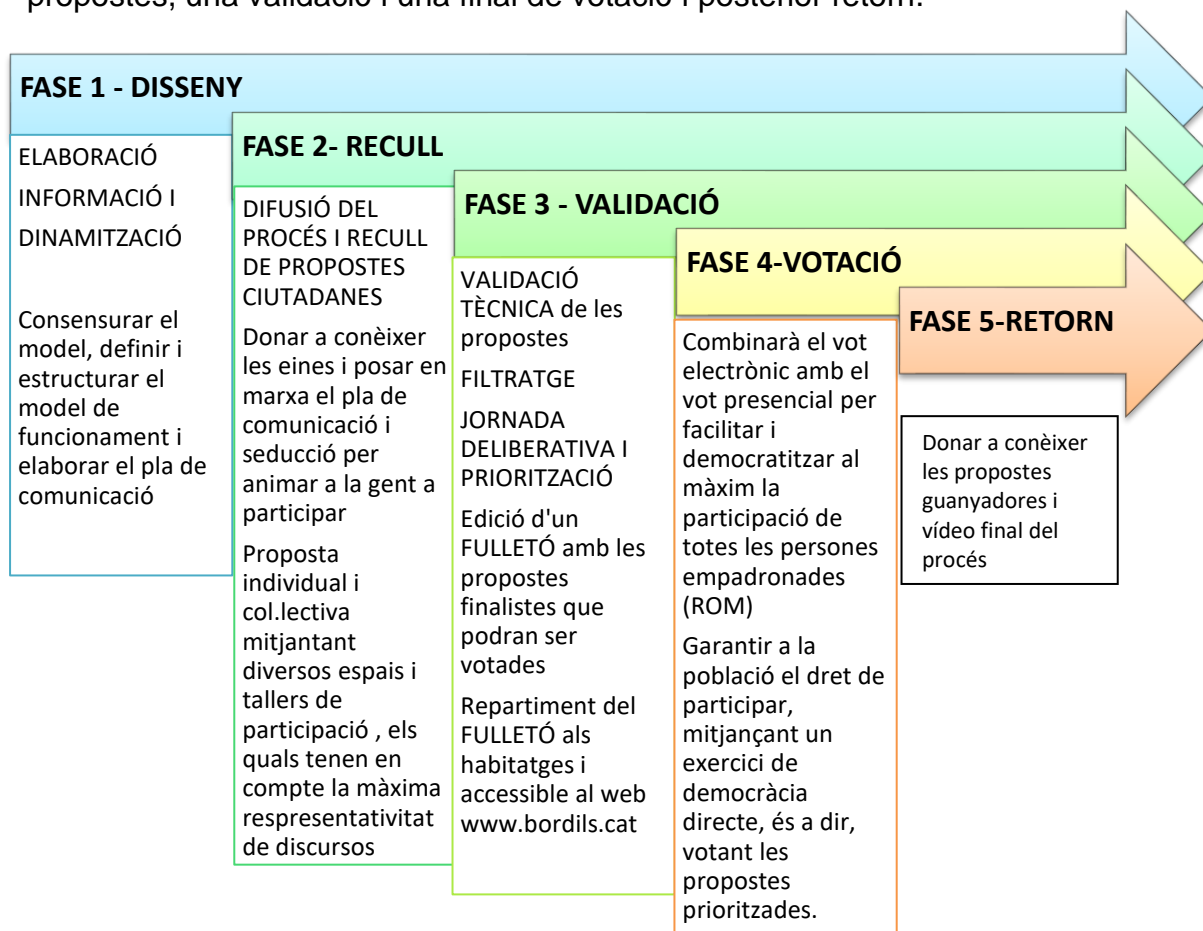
propostes, una validació i una final de votació i posterior retorn.

FASE 1 - DISSENY

ELABORACIÓ

INFORMACIÓ I

DINAMITZACIÓ

Consensurar el model, definir i estructurar el model de funcionament i elaborar el pla de comunicació

FASE 2- RECULL

DIFUSIÓ DEL PROCÉS I RECULL DE PROPOSTES CIUTADANES

Donar a conèixer les eines i posar en marxa el pla de comunicació i seducció per animar a la gent a participar

Proposta individual i col.lectiva mitjantant diversos espais i tallers de participació , els quals tenen en compte la màxima respresentativitat de discursos

FASE 3 - VALIDACIÓ

VALIDACIÓ TÈCNICA de les propostes

FILTRATGE

JORNADA DELIBERATIVA I PRIORITZACIÓ

Edició d'un FULLETÓ amb les propostes finalistes que podran ser votades

Repartiment del FULLETÓ als habitatges i accessible al web www.bordils.cat

FASE 4-VOTACIÓ

Combinarà el vot electrònic amb el vot presencial per facilitar i democratitzar al màxim la participació de totes les persones empadronades (ROM)

Garantir a la població el dret de participar, mitjançant un exercici de democràcia directe, és a dir, votant les propostes prioritzades.

FASE 5-RETORN

Donar a conèixer les propostes guanyadores i vídeo final del procés